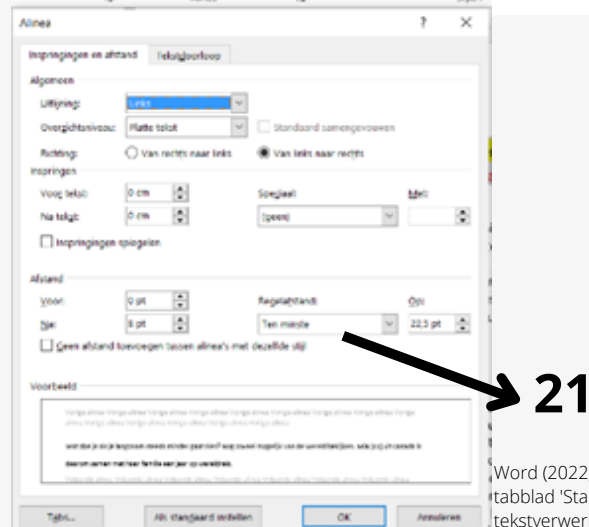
Alinea ? ×

Inspringingen en afstand | Tekstdoorloop

Algemeen

Uitlijning: Links

Overzichtsniveau: Platte tekst | Standaard samengevouwen

Richting: Van rechts naar links | Van links naar rechts

Inspringen

Voor tekst: 0 cm | Speciaal: | Met:

Na tekst: 0 cm | (geen)

Inspringingen spiegelen

Afstand

Voor: 0 pt | Regelafstand: | Op:

Na: 8 pt | Ten minste | 22,5 pt

Geen afstand toevoegen tussen alinea's met dezelfde stijl

Voorbeeld

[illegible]

Tabs... | Als standaard instellen | OK | Annuleren

21

Word (2022
tabblad 'Sta
tekstverwer